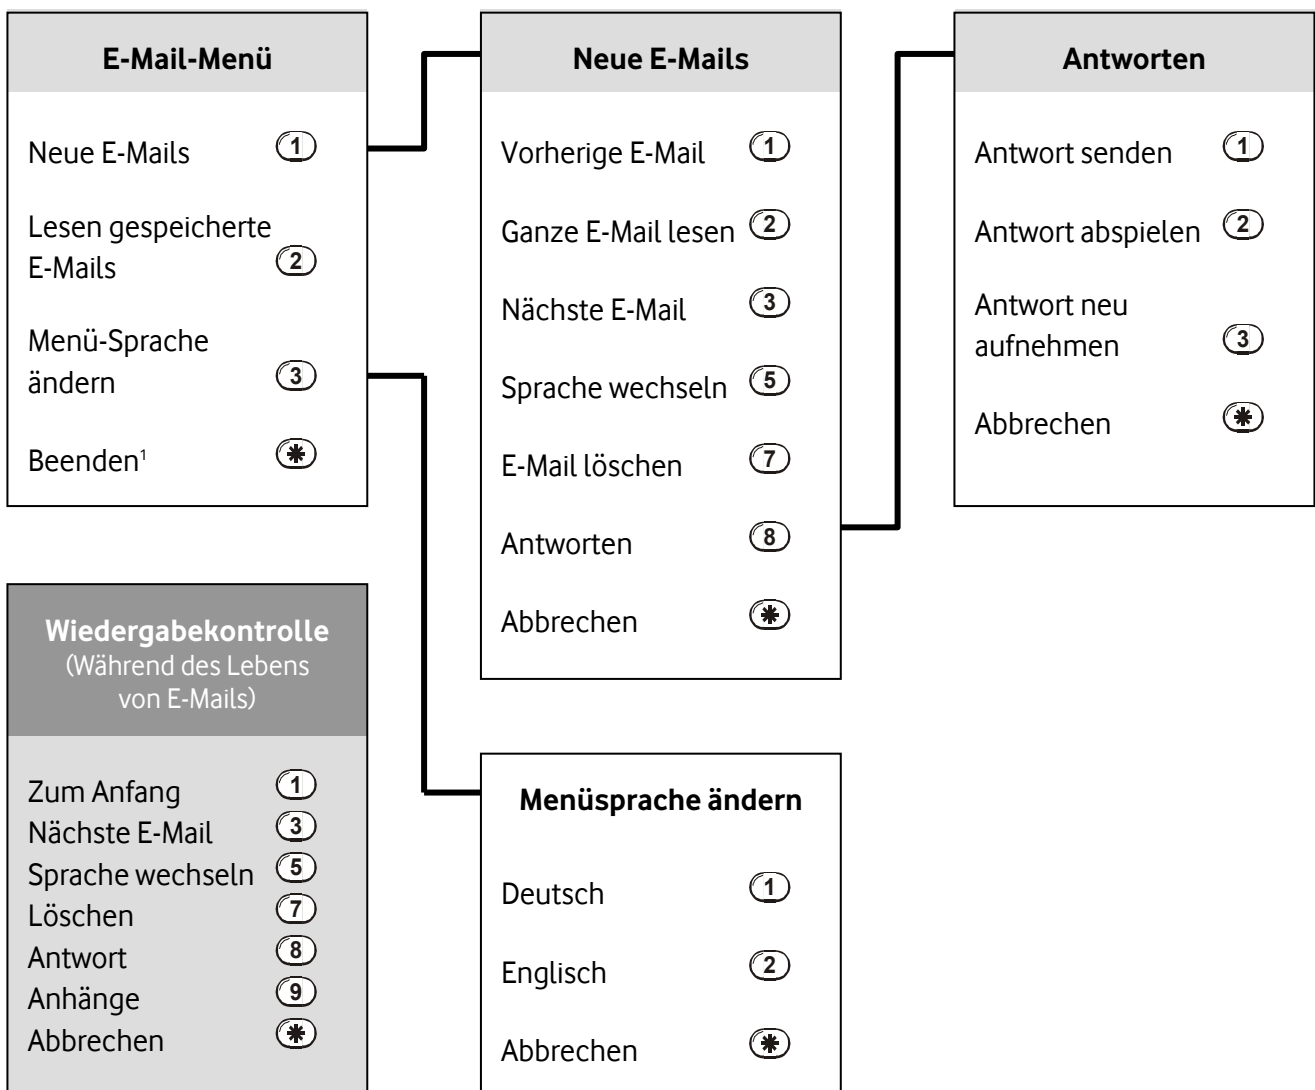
**E-Mail-Menü**

Neue E-Mails 1

Lesen gespeicherte E-Mails 2

Menü-Sprache ändern 3

Beenden$^1$ *

**Wiedergabekontrolle**
(Während des Lebens von E-Mails)

Zum Anfang 1
Nächste E-Mail 3
Sprache wechseln 5
Löschen 7
Antwort 8
Anhänge 9
Abbrechen *

**Neue E-Mails**

Vorherige E-Mail 1

Ganze E-Mail lesen 2

Nächste E-Mail 3

Sprache wechseln 5

E-Mail löschen 7

Antworten 8

Abbrechen *

**Menüsprache ändern**

Deutsch 1

Englisch 2

Abbrechen *

**Antworten**

Antwort senden 1

Antwort abspielen 2

Antwort neu aufnehmen 3

Abbrechen *